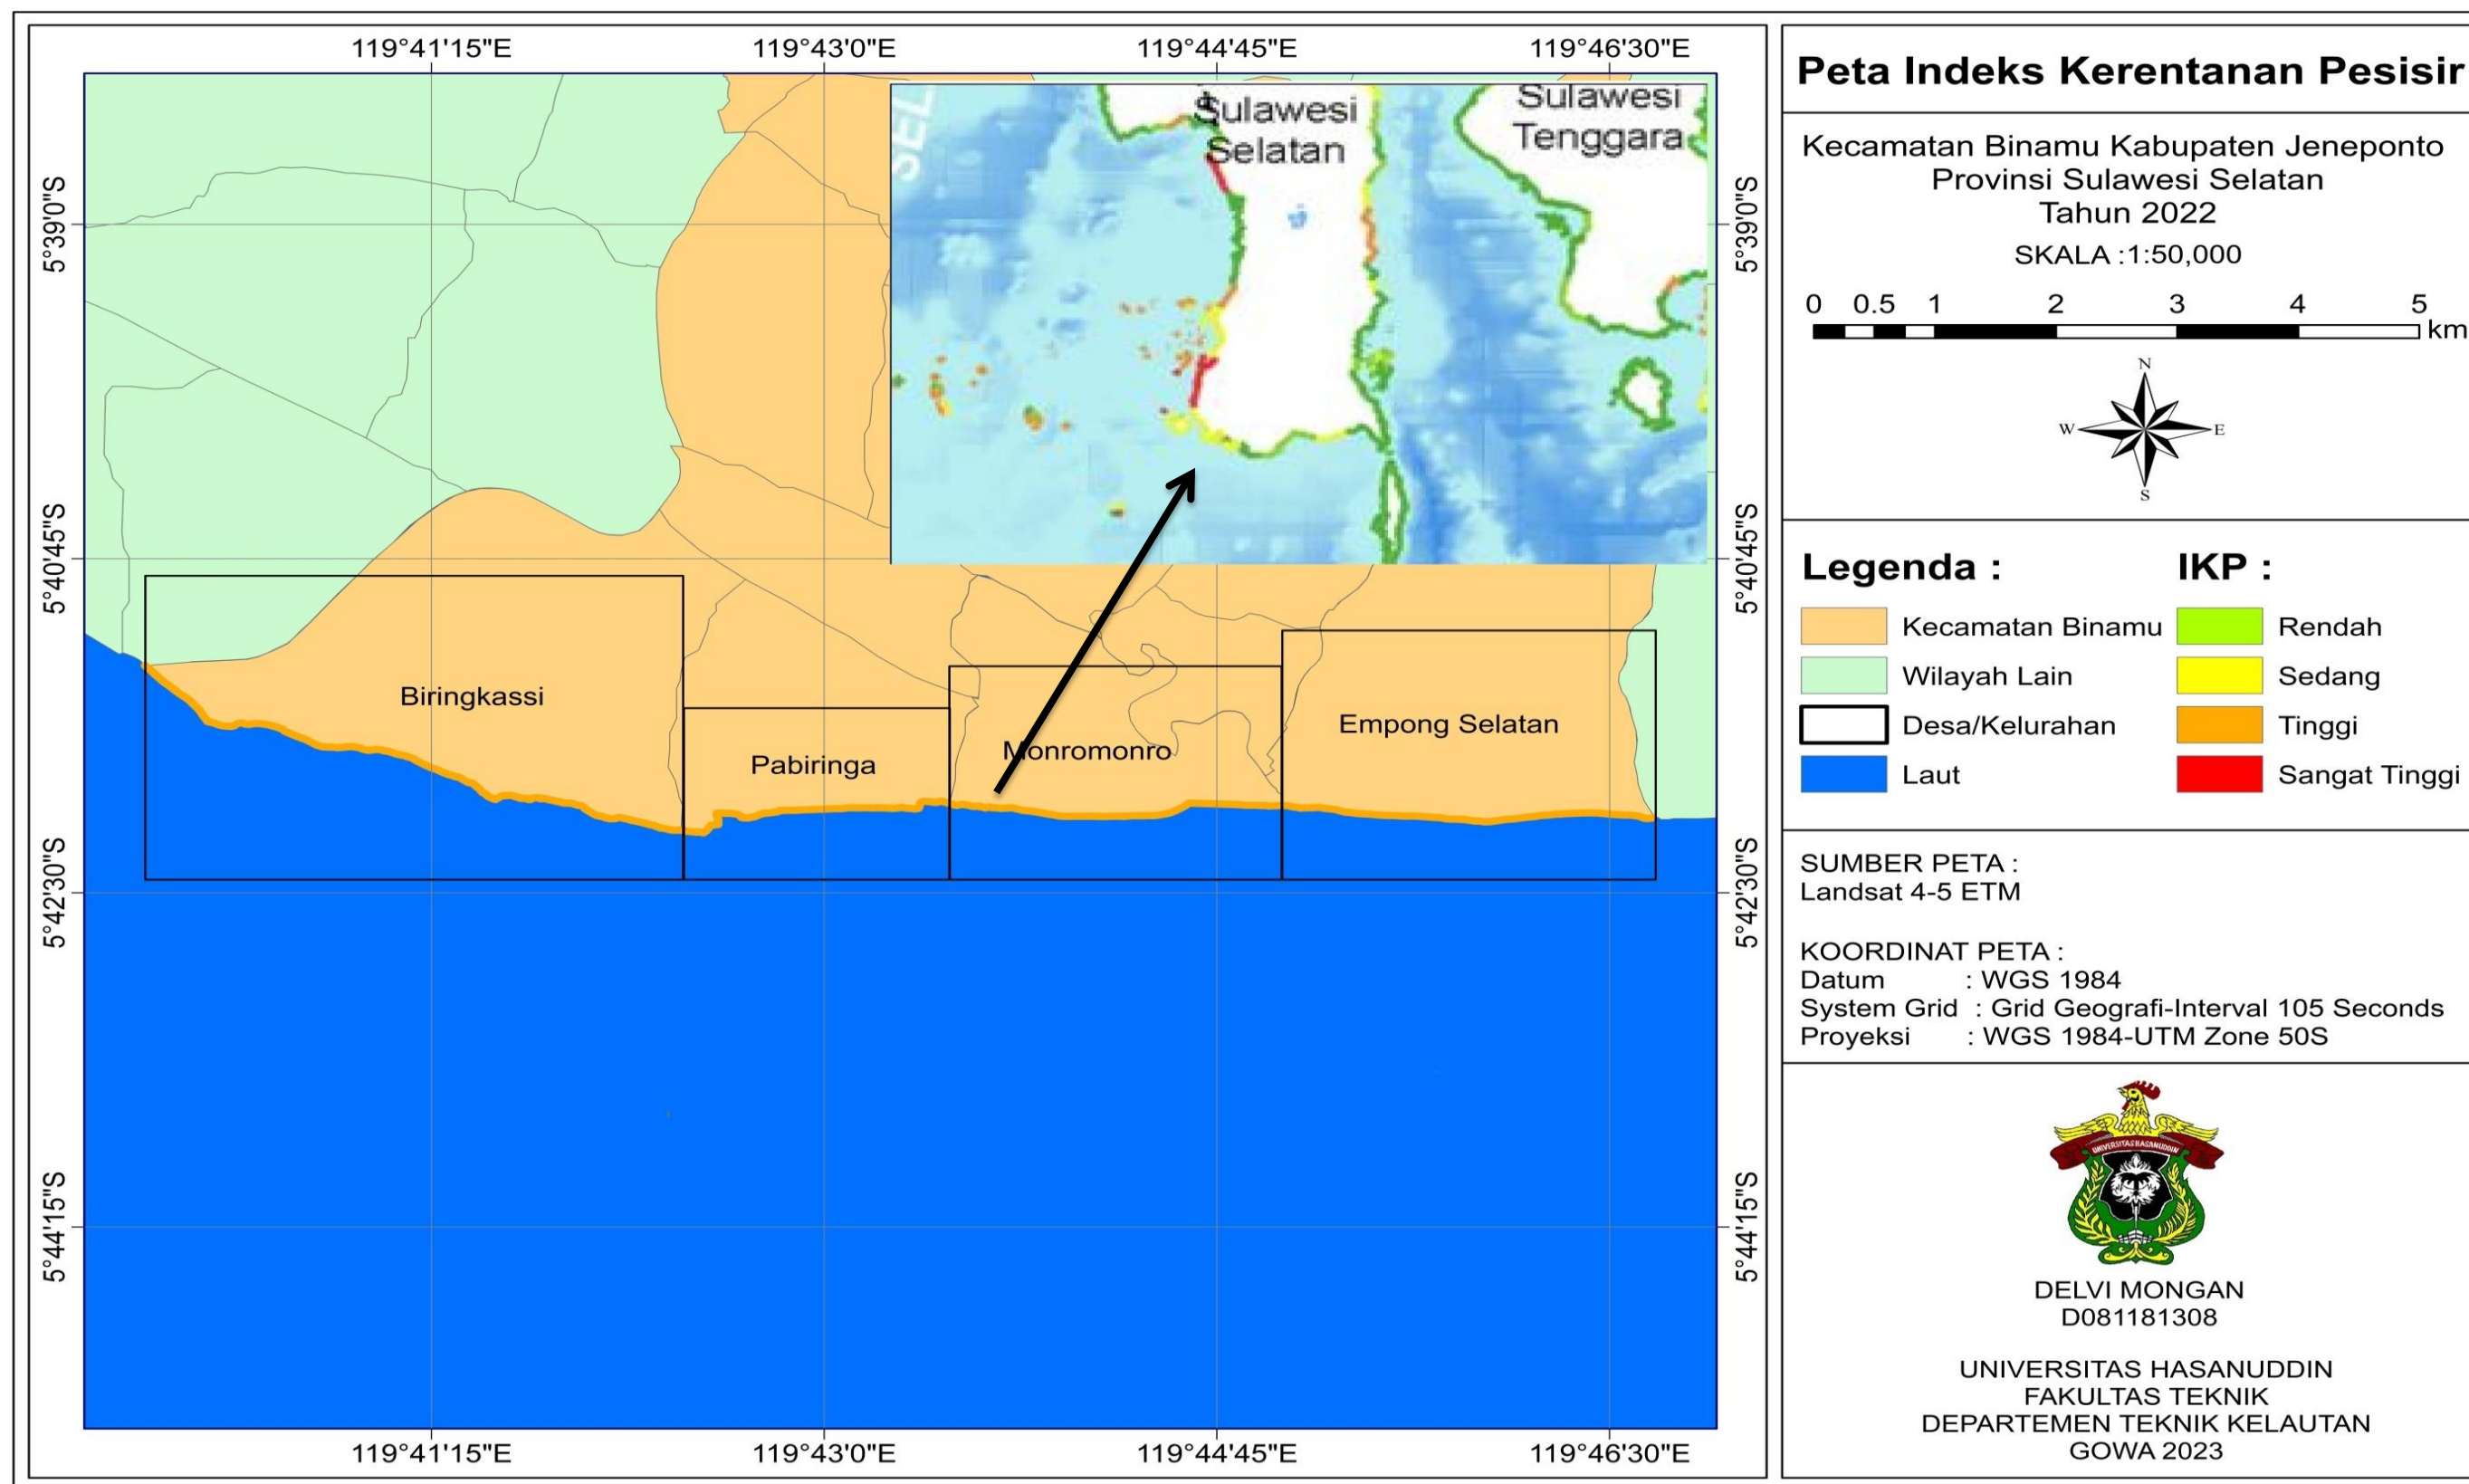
119°41'15"E 119°43'0"E 119°44'45"E 119°46'30"E

5°39'0"S
5°40'45"S
5°42'30"S
5°44'15"S

SEL

Sulawesi Selatan

Sulawesi Tenggara

Biringkassi

Pabiringa

Monromonro

Empong Selatan

5°39'0"S
5°40'45"S
5°42'30"S
5°44'15"S

119°41'15"E 119°43'0"E 119°44'45"E 119°46'30"E

Peta Indeks Kerentanan Pesisir

Kecamatan Binamu Kabupaten Jeneponto
Provinsi Sulawesi Selatan
Tahun 2022

SKALA :1:50,000

0 0.5 1 2 3 4 5 km

N
W E
S

Legenda :

Kecamatan Binamu
Wilayah Lain
Desa/Kelurahan
Laut

IKP :

Rendah
Sedang
Tinggi
Sangat Tinggi

SUMBER PETA :
Landsat 4-5 ETM

KOORDINAT PETA :
Datum : WGS 1984
System Grid : Grid Geografi-Interval 105 Seconds
Proyeksi : WGS 1984-UTM Zone 50S

UNIVERSITAS HASANUDDIN

DELVI MONGAN
D081181308

UNIVERSITAS HASANUDDIN
FAKULTAS TEKNIK
DEPARTEMEN TEKNIK KELAUTAN
GOWA 2023